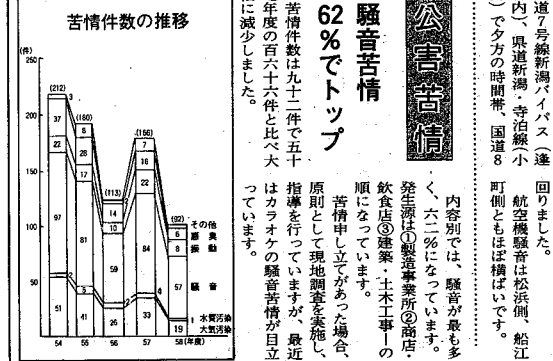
苦情件数の推移

(件)
250
200
150
100
50
0

(212)
3
37
22
97
51

(160)
5
26
22
61
41

(113)
14
17
59
26

(166)
7
16
84
33

(92)
6
8
57
19
4

その他
悪臭
振動
騒音
水質汚染
大気汚染

54 55 56 57 58(年度)

公害苦情

騒音苦情62%でトップ

苦情件数は九十二件で五十七年度の百六十六件と比べ大幅に減少しました。

内容別では、騒音が最も多く、六二%になっています。発生源は①製造事業所②商店・飲食店③建築・土木工事の順になっています。

苦情申し立てがあった場合、原則として現地調査を実施し、指導を行っていますが、最近はカラオケの騒音苦情が目立っています。

道7号線新潟バイパス(逢)内)、県道新潟・寺泊線(小)で夕方の時間帯、国道8回りました。

航空機騒音は松浜側、船江町側ともほぼ横ばいです。